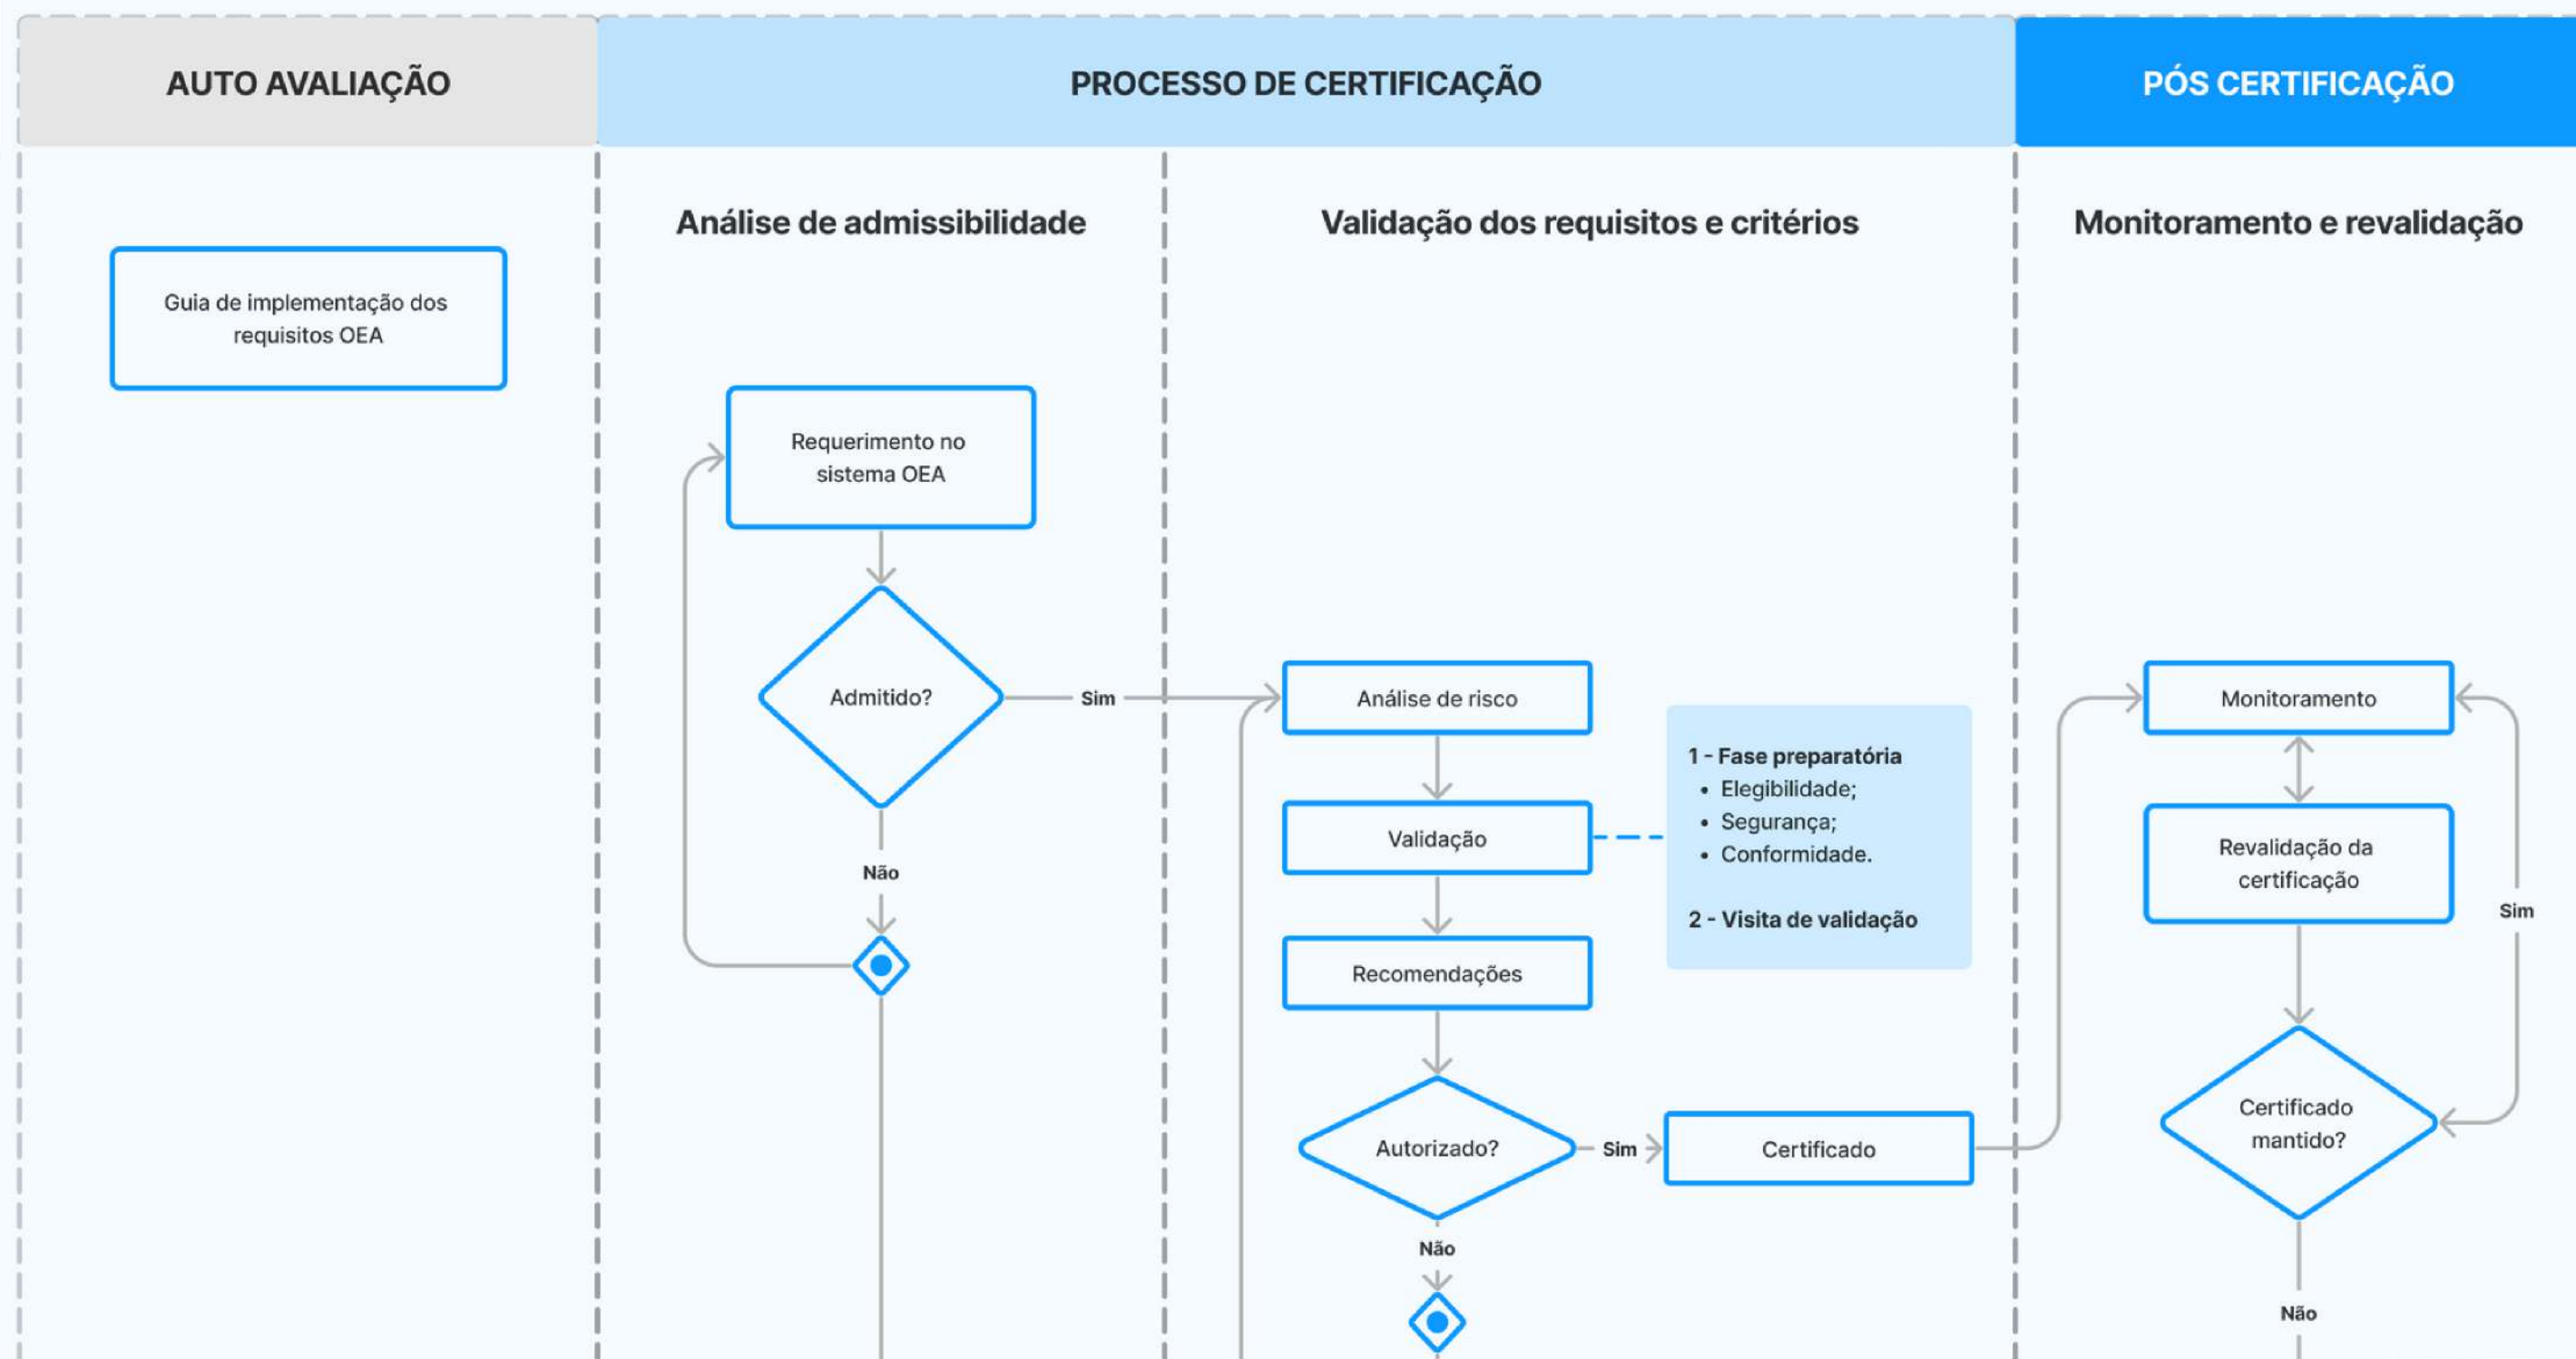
AUTO AVALIAÇÃO

PROCESSO DE CERTIFICAÇÃO

PÓS CERTIFICAÇÃO

Guia de implementação dos requisitos OEA

Análise de admissibilidade

Requerimento no sistema OEA

Admitido?

Sim

Não

Validação dos requisitos e critérios

Análise de risco

Validação

Recomendações

1 - Fase preparatória
• Elegibilidade;
• Segurança;
• Conformidade.

2 - Visita de validação

Autorizado?

Sim

Certificado

Não

Monitoramento e revalidação

Monitoramento

Revalidação da certificação

Sim

Certificado mantido?

Não